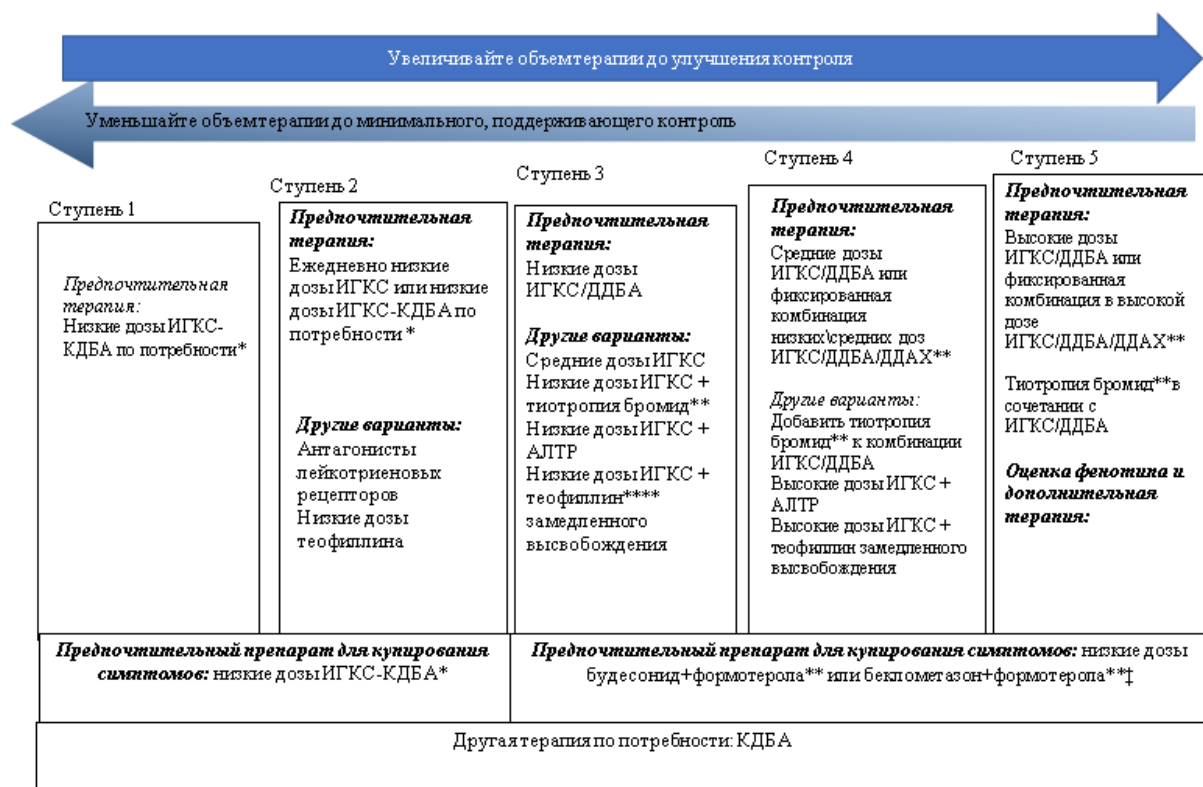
Увеличивайте объемтерапии до улучшения контроля

Уменьшайте объемтерапии до минимального, поддерживающего контроль

Ступень 1

Предпочтительная терапия:
Низкие дозы ИГКС-КДБА по потребности*

Ступень 2

Предпочтительная терапия:
Ежедневно низкие дозы ИГКС или низкие дозы ИГКС-КДБА по потребности *

Другие варианты:
Антагонисты лейкотриеновых рецепторов
Низкие дозы теофиллина

Ступень 3

Предпочтительная терапия:
Низкие дозы ИГКС/ДДБА

Другие варианты:
Средние дозы ИГКС
Низкие дозы ИГКС + тиотропия бромид**
Низкие дозы ИГКС + АЛТР
Низкие дозы ИГКС + теофиллин**** замедленного высвобождения

Ступень 4

Предпочтительная терапия:
Средние дозы ИГКС/ДДБА или фиксированная комбинация низких\средних доз ИГКС/ДДБА/ДДАХ**

Другие варианты:
Добавить тиотропия бромид** к комбинации ИГКС/ДДБА
Высокие дозы ИГКС + АЛТР
Высокие дозы ИГКС + теофиллин замедленного высвобождения

Ступень 5

Предпочтительная терапия:
Высокие дозы ИГКС/ДДБА или фиксированная комбинация в высокой дозе ИГКС/ДДБА/ДДАХ**

Тиотропия бромид**в сочетании с ИГКС/ДДБА

Оценка фенотипа и дополнительная терапия:

Предпочтительный препарат для купирования симптомов: низкие дозы ИГКС-КДБА*

Предпочтительный препарат для купирования симптомов: низкие дозы будесонид+формотерола** или беклометазон+формотерола**‡

Другая терапия по потребности: КДБА